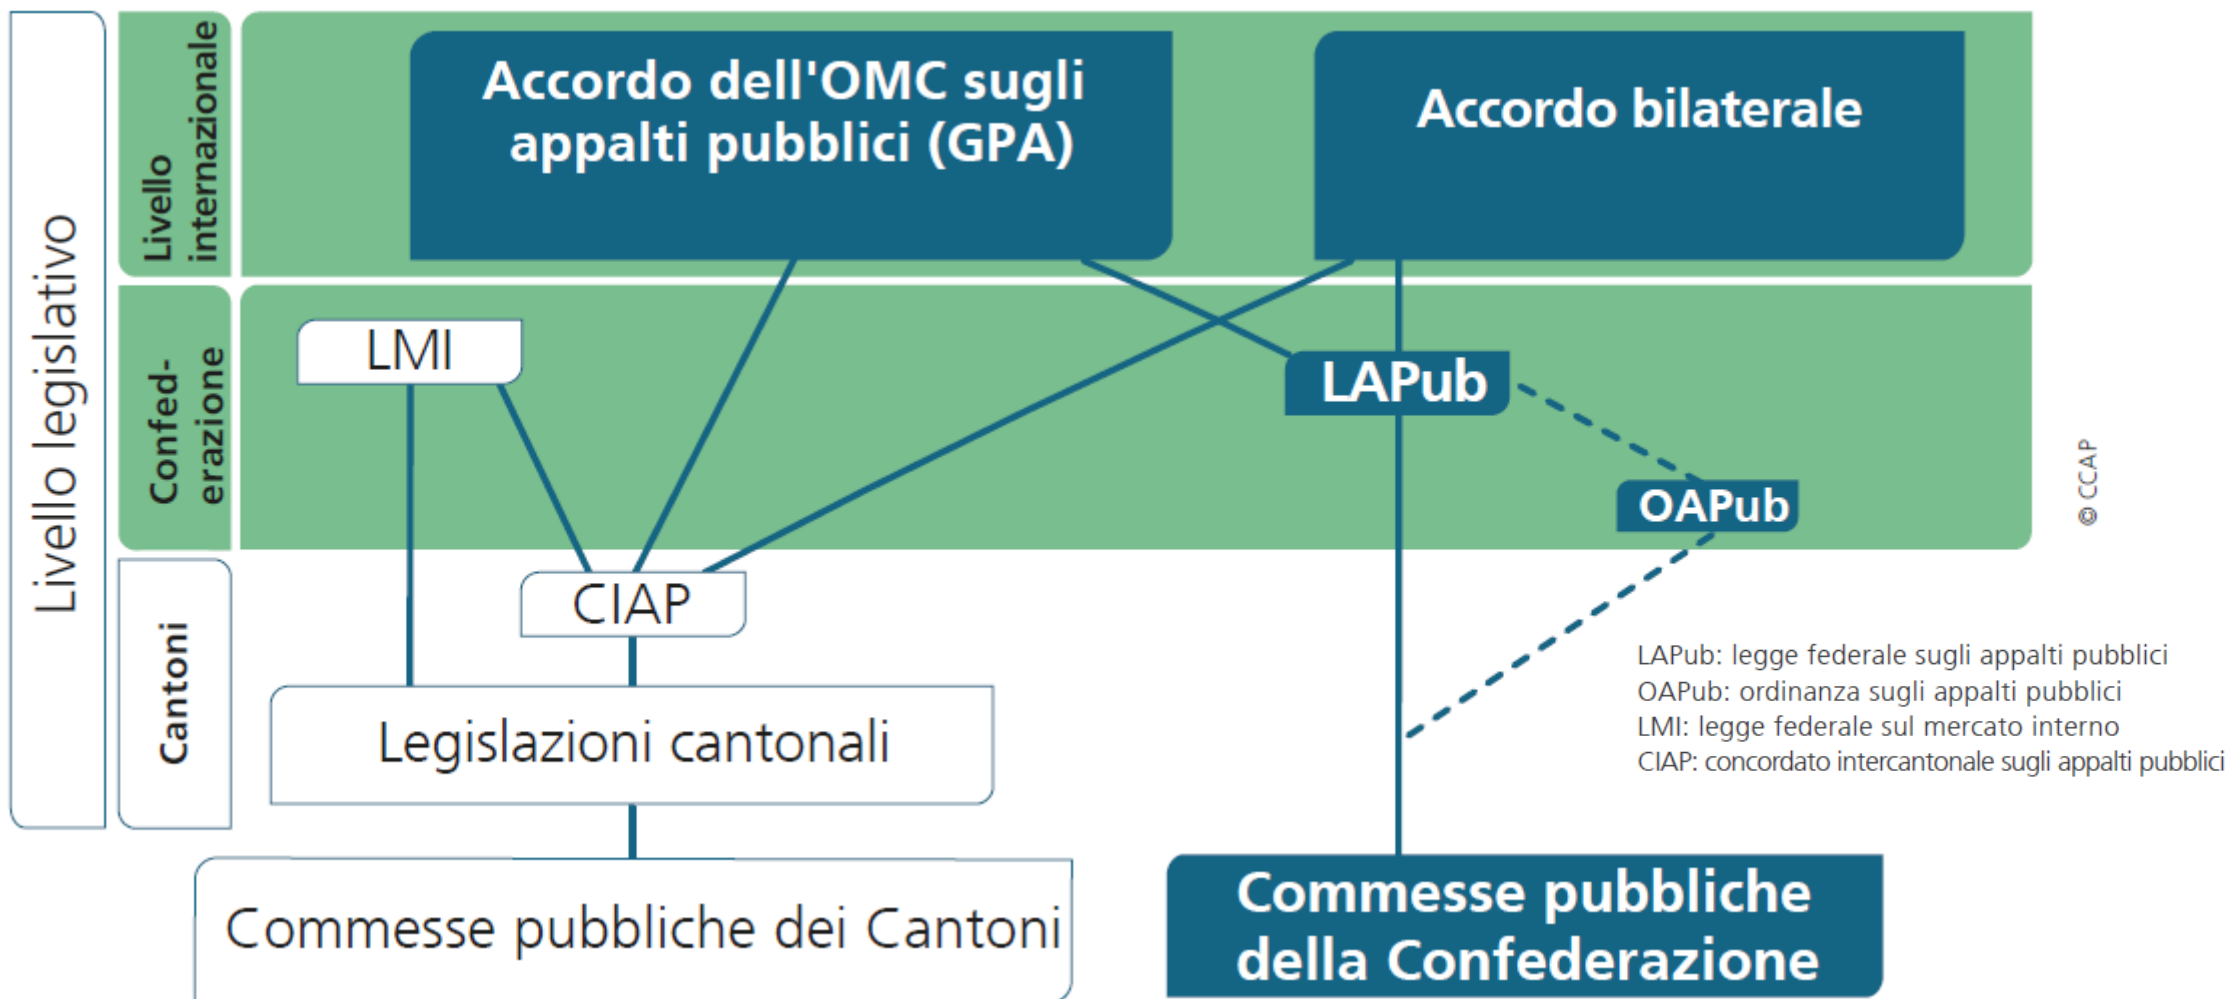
Livello legislativo

Livello internazionale

Confed-erazione

Cantoni

Accordo dell'OMC sugli appalti pubblici (GPA)

Accordo bilaterale

LMI

LAPub

OAPub

CIAP

Legislazioni cantonali

Commesse pubbliche dei Cantoni

Commesse pubbliche della Confederazione

© CCAP

LAPub: legge federale sugli appalti pubblici
OAPub: ordinanza sugli appalti pubblici
LMI: legge federale sul mercato interno
CIAP: concordato intercantonale sugli appalti pubblici